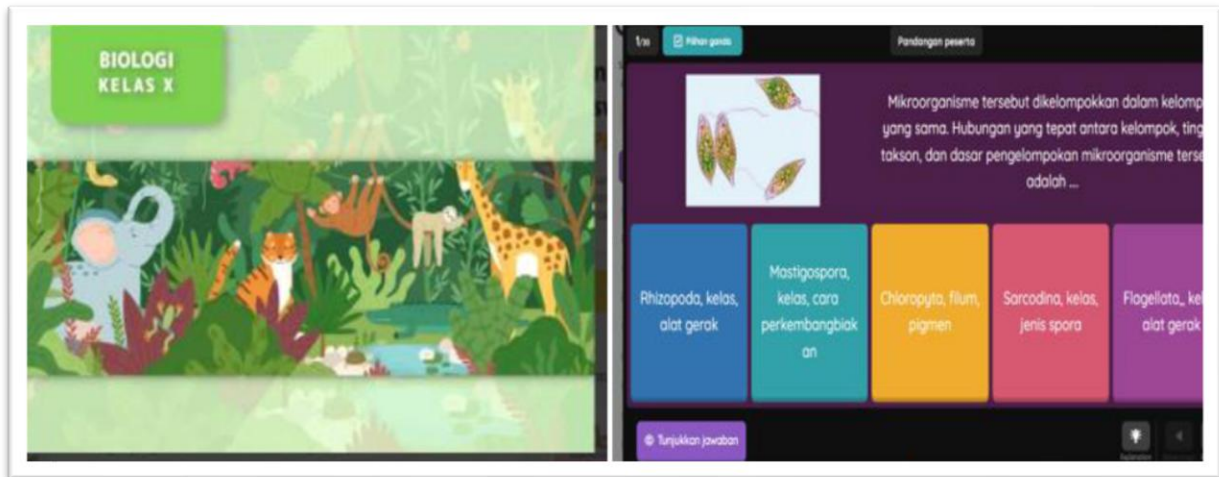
BIOLOGI
KELAS X

1/10 Pilihan ganda

Pandangan peserta

Mikroorganisme tersebut dikelompokkan dalam kelomp yang sama. Hubungan yang tepat antara kelompok, ting takson, dan dasar pengelompokan mikroorganisme terse adalah ...

Rhizopoda, kelas, alat gerak

Mastigospora, kelas, cara perkembangbiakan

Chloropyta, filum, pigmen

Sarcodina, kelas, jenis spora

Flagellata,, ke alat gerak

Tunjukkan jawaban

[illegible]